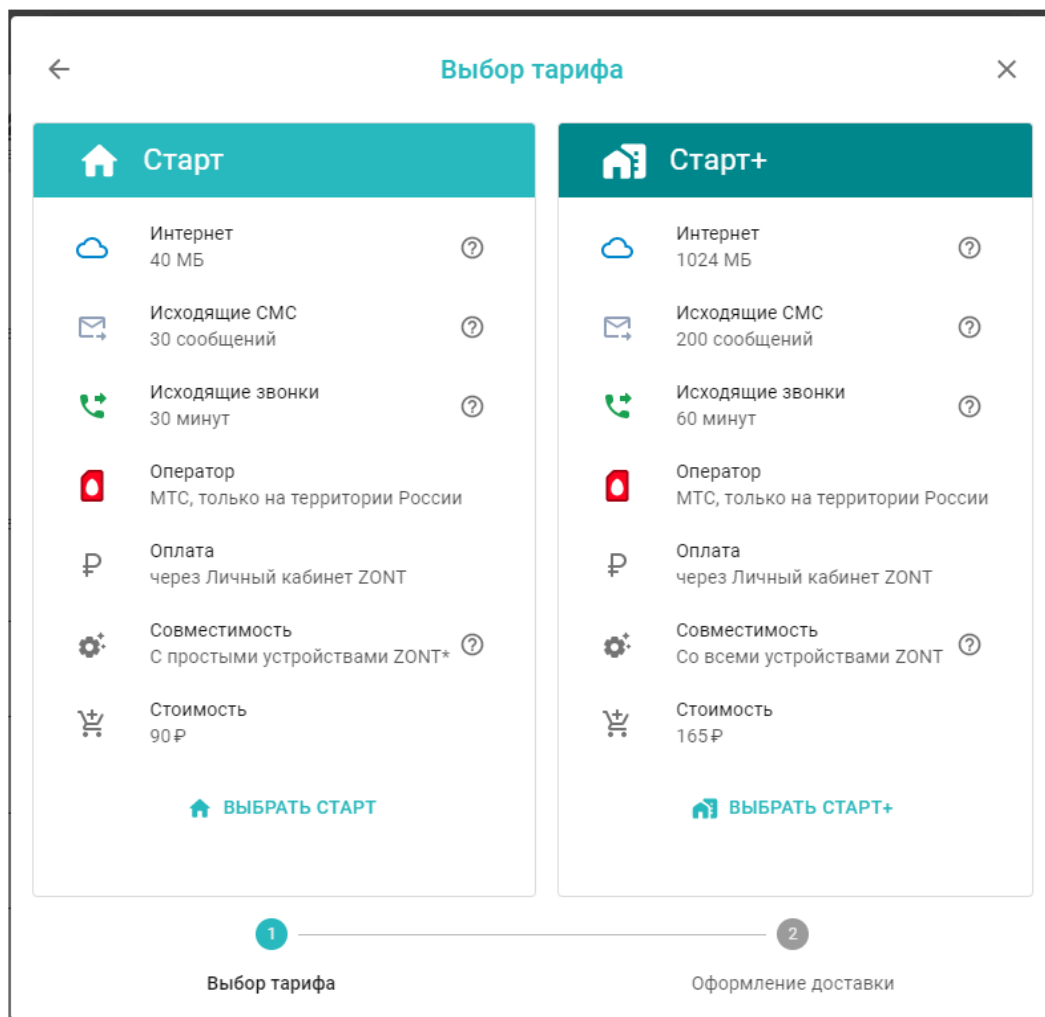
Выбор тарифа

Старт

Интернет
40 МБ

Исходящие СМС
30 сообщений

Исходящие звонки
30 минут

Оператор
МТС, только на территории России

Оплата
через Личный кабинет ZONT

Совместимость
С простыми устройствами ZONT*

Стоимость
90₽

ВЫБРАТЬ СТАРТ

Старт+

Интернет
1024 МБ

Исходящие СМС
200 сообщений

Исходящие звонки
60 минут

Оператор
МТС, только на территории России

Оплата
через Личный кабинет ZONT

Совместимость
Со всеми устройствами ZONT

Стоимость
165₽

ВЫБРАТЬ СТАРТ+

1
Выбор тарифа

2
Оформление доставки